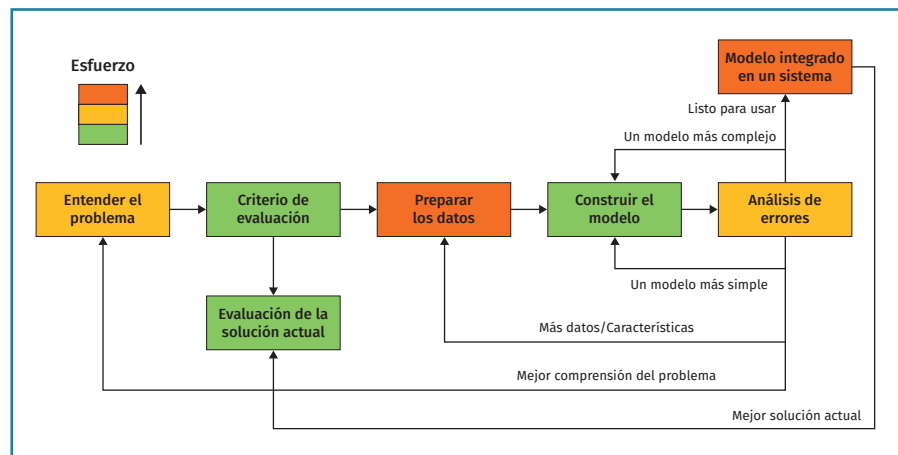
Esfuerzo

Modelo integrado en un sistema

Listo para usar

Un modelo más complejo

Entender el problema

Criterio de evaluación

Preparar los datos

Construir el modelo

Análisis de errores

Un modelo más simple

Evaluación de la solución actual

Más datos/Características

Mejor comprensión del problema

Mejor solución actual